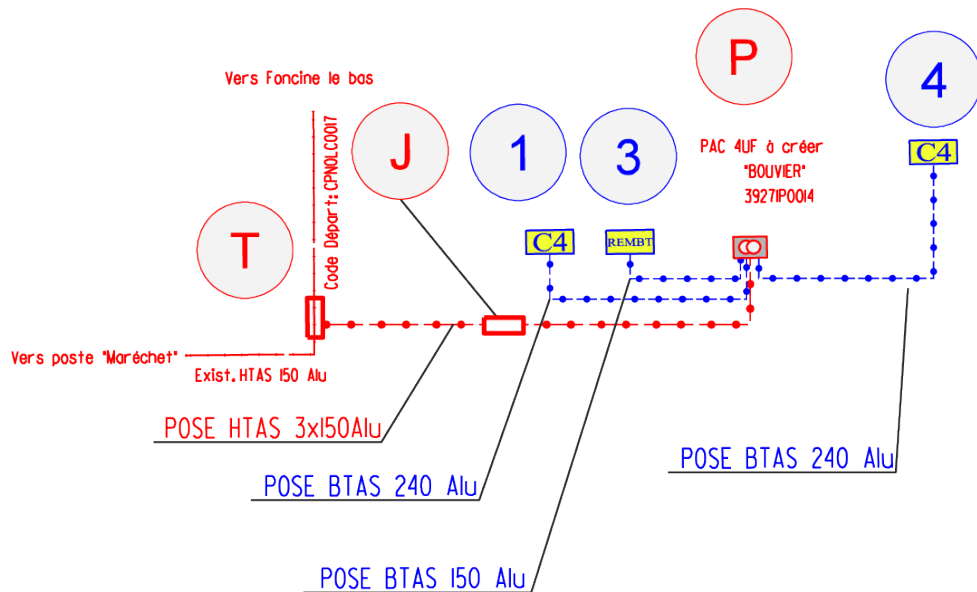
Vers Foncine le bas

Code Départ: CPNOLC0017

J

1

3

P

4

C4

T

PAC 4UF à créer
"BOUVIER"
39271P0014

C4

REMBT

Vers poste "Maréchet"

Exist. HTAS 150 Alu

POSE HTAS 3x150Alu

POSE BTAS 240 Alu

POSE BTAS 240 Alu

POSE BTAS 150 Alu